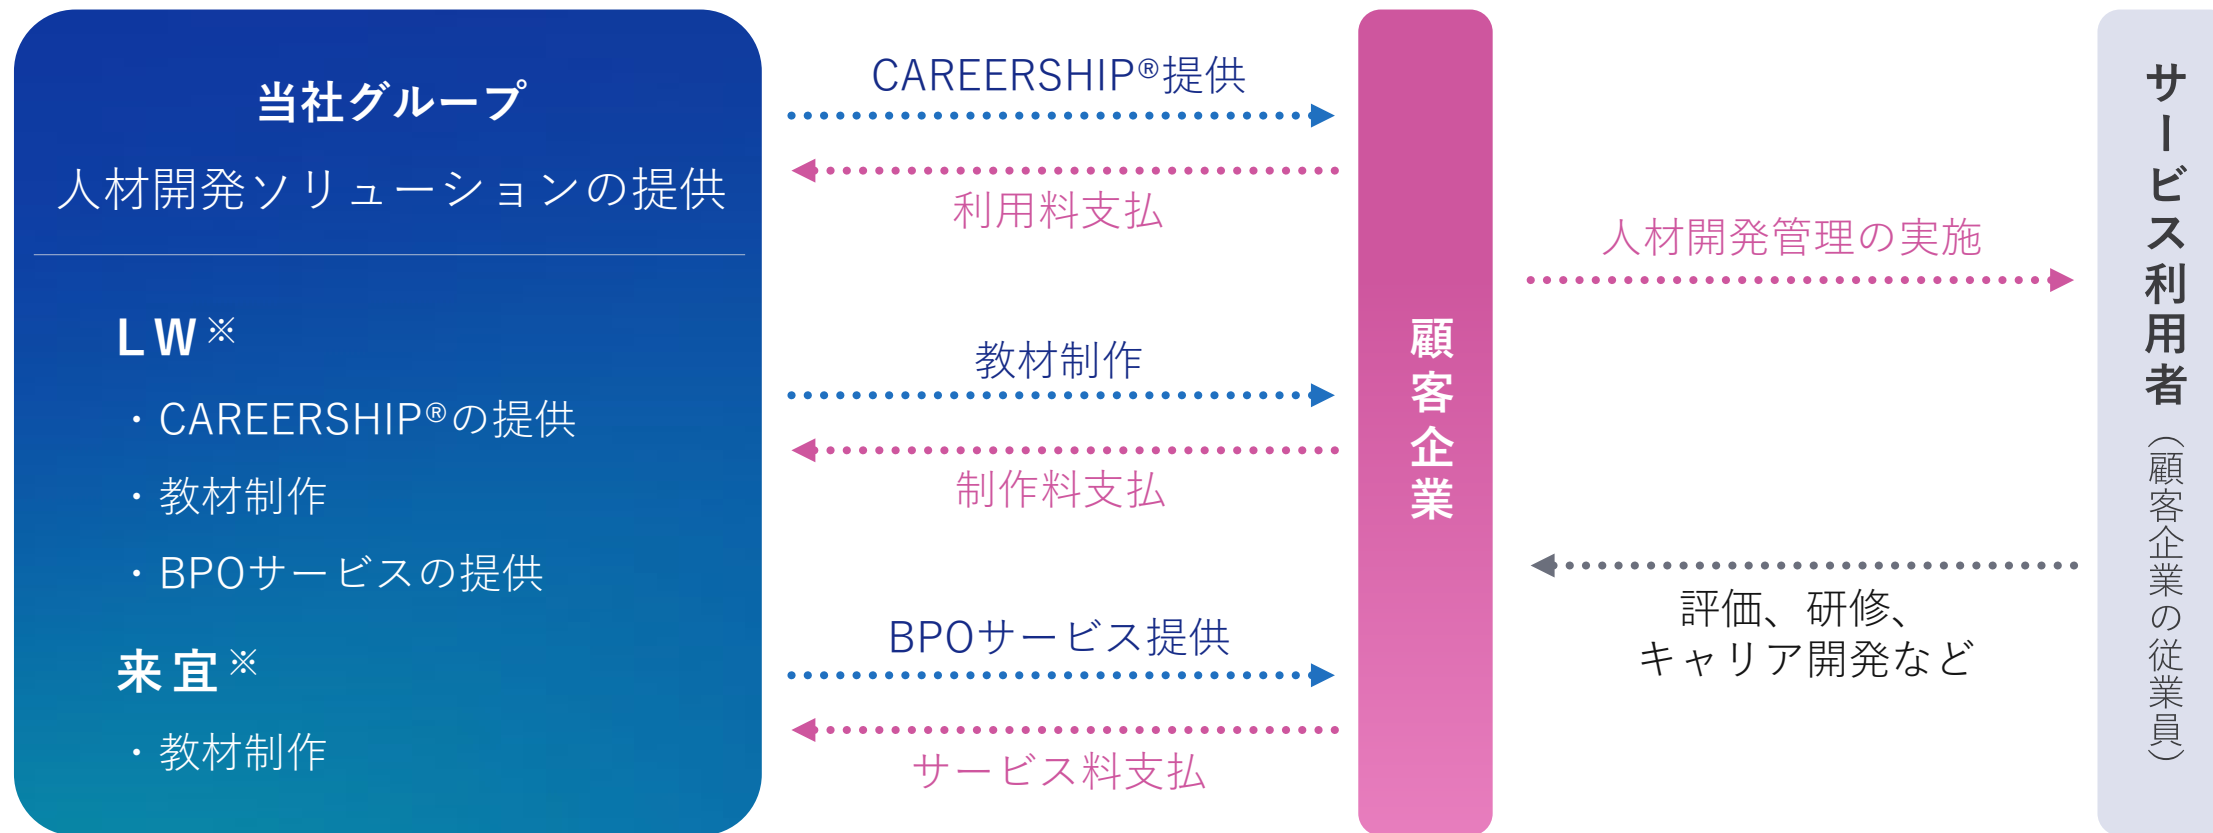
当社グループ

人材開発ソリューションの提供

LW※

・CAREERSHIP®の提供

・教材制作

・BPOサービスの提供

来宜※

・教材制作

CAREERSHIP®提供

利用料支払

教材制作

制作料支払

BPOサービス提供

サービス料支払

顧客企業

人材開発管理の実施

評価、研修、キャリア開発など

サービス利用者（顧客企業の従業員）